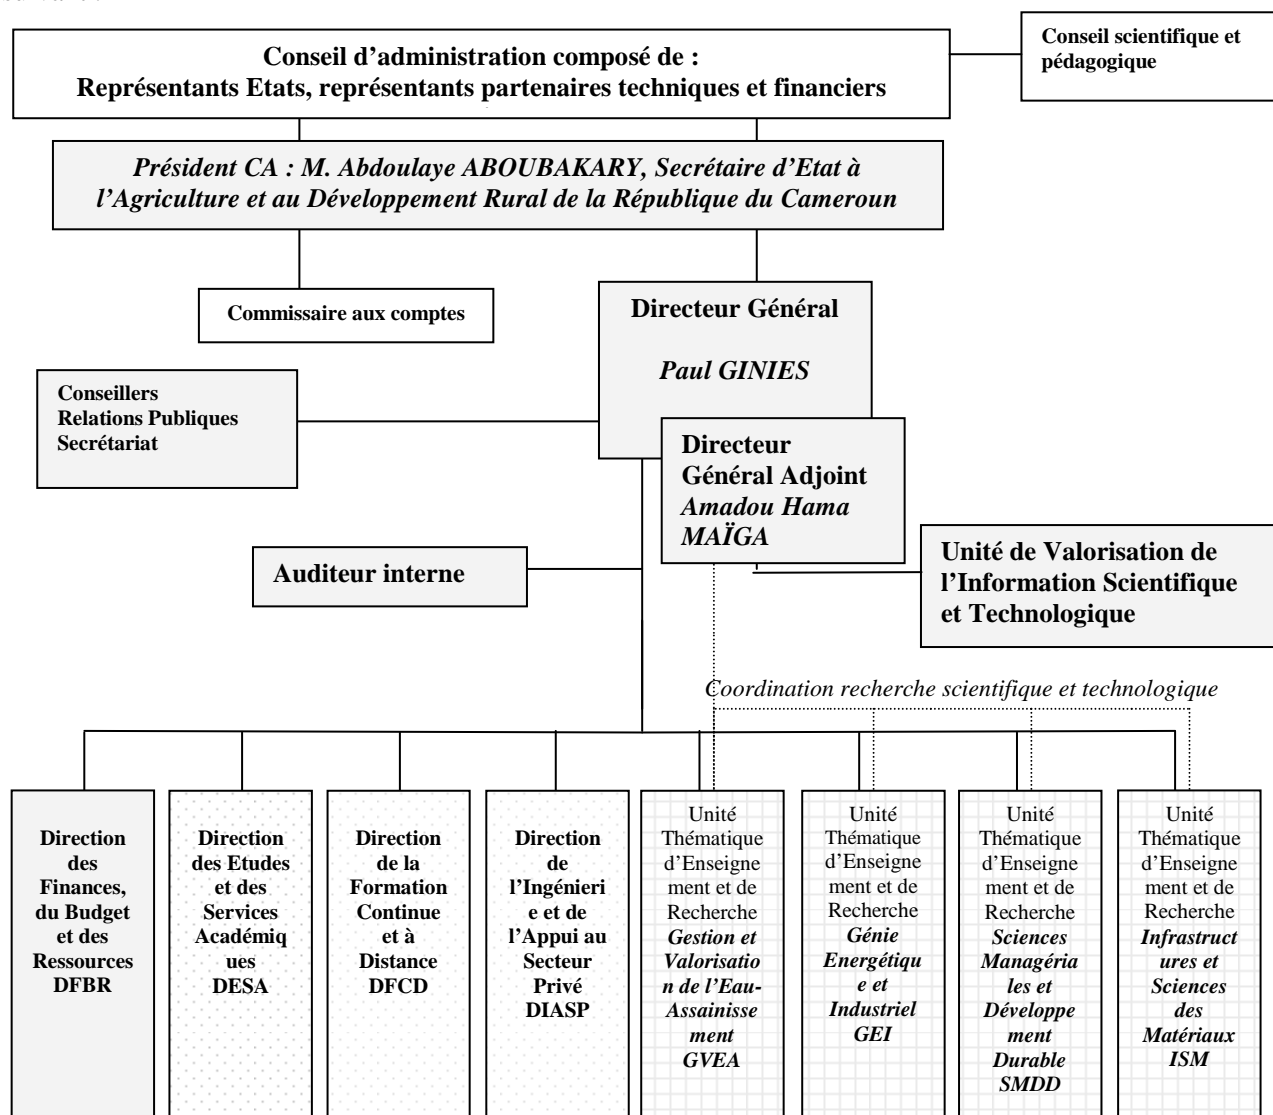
Conseil d'administration composé de :
Représentants Etats, représentants partenaires techniques et financiers

Conseil scientifique et pédagogique

Président CA : M. Abdoulaye ABOUBAKARY, Secrétaire d'Etat à l'Agriculture et au Développement Rural de la République du Cameroun

Commissaire aux comptes

Directeur Général

Paul GINIES

Conseillers
Relations Publiques
Secrétariat

Directeur Général Adjoint
Amadou Hama MAÏGA

Unité de Valorisation de l'Information Scientifique et Technologique

Auditeur interne

Coordination recherche scientifique et technologique

Direction des Finances, du Budget et des Ressources DFBR

Direction des Etudes et des Services Académiques DESA

Direction de la Formation Continue et à Distance DFCD

Direction de l'Ingénierie et de l'Appui au Secteur Privé DIASP

Unité Thématique d'Enseignement et de Recherche Gestion et Valorisation de l'Eau-Assainissement GVEA

Unité Thématique d'Enseignement et de Recherche Génie Energétique et Industriel GEI

Unité Thématique d'Enseignement et de Recherche Sciences Managériales et Développement Durable SMDD

Unité Thématique d'Enseignement et de Recherche Infrastructures et Sciences des Matériaux ISM